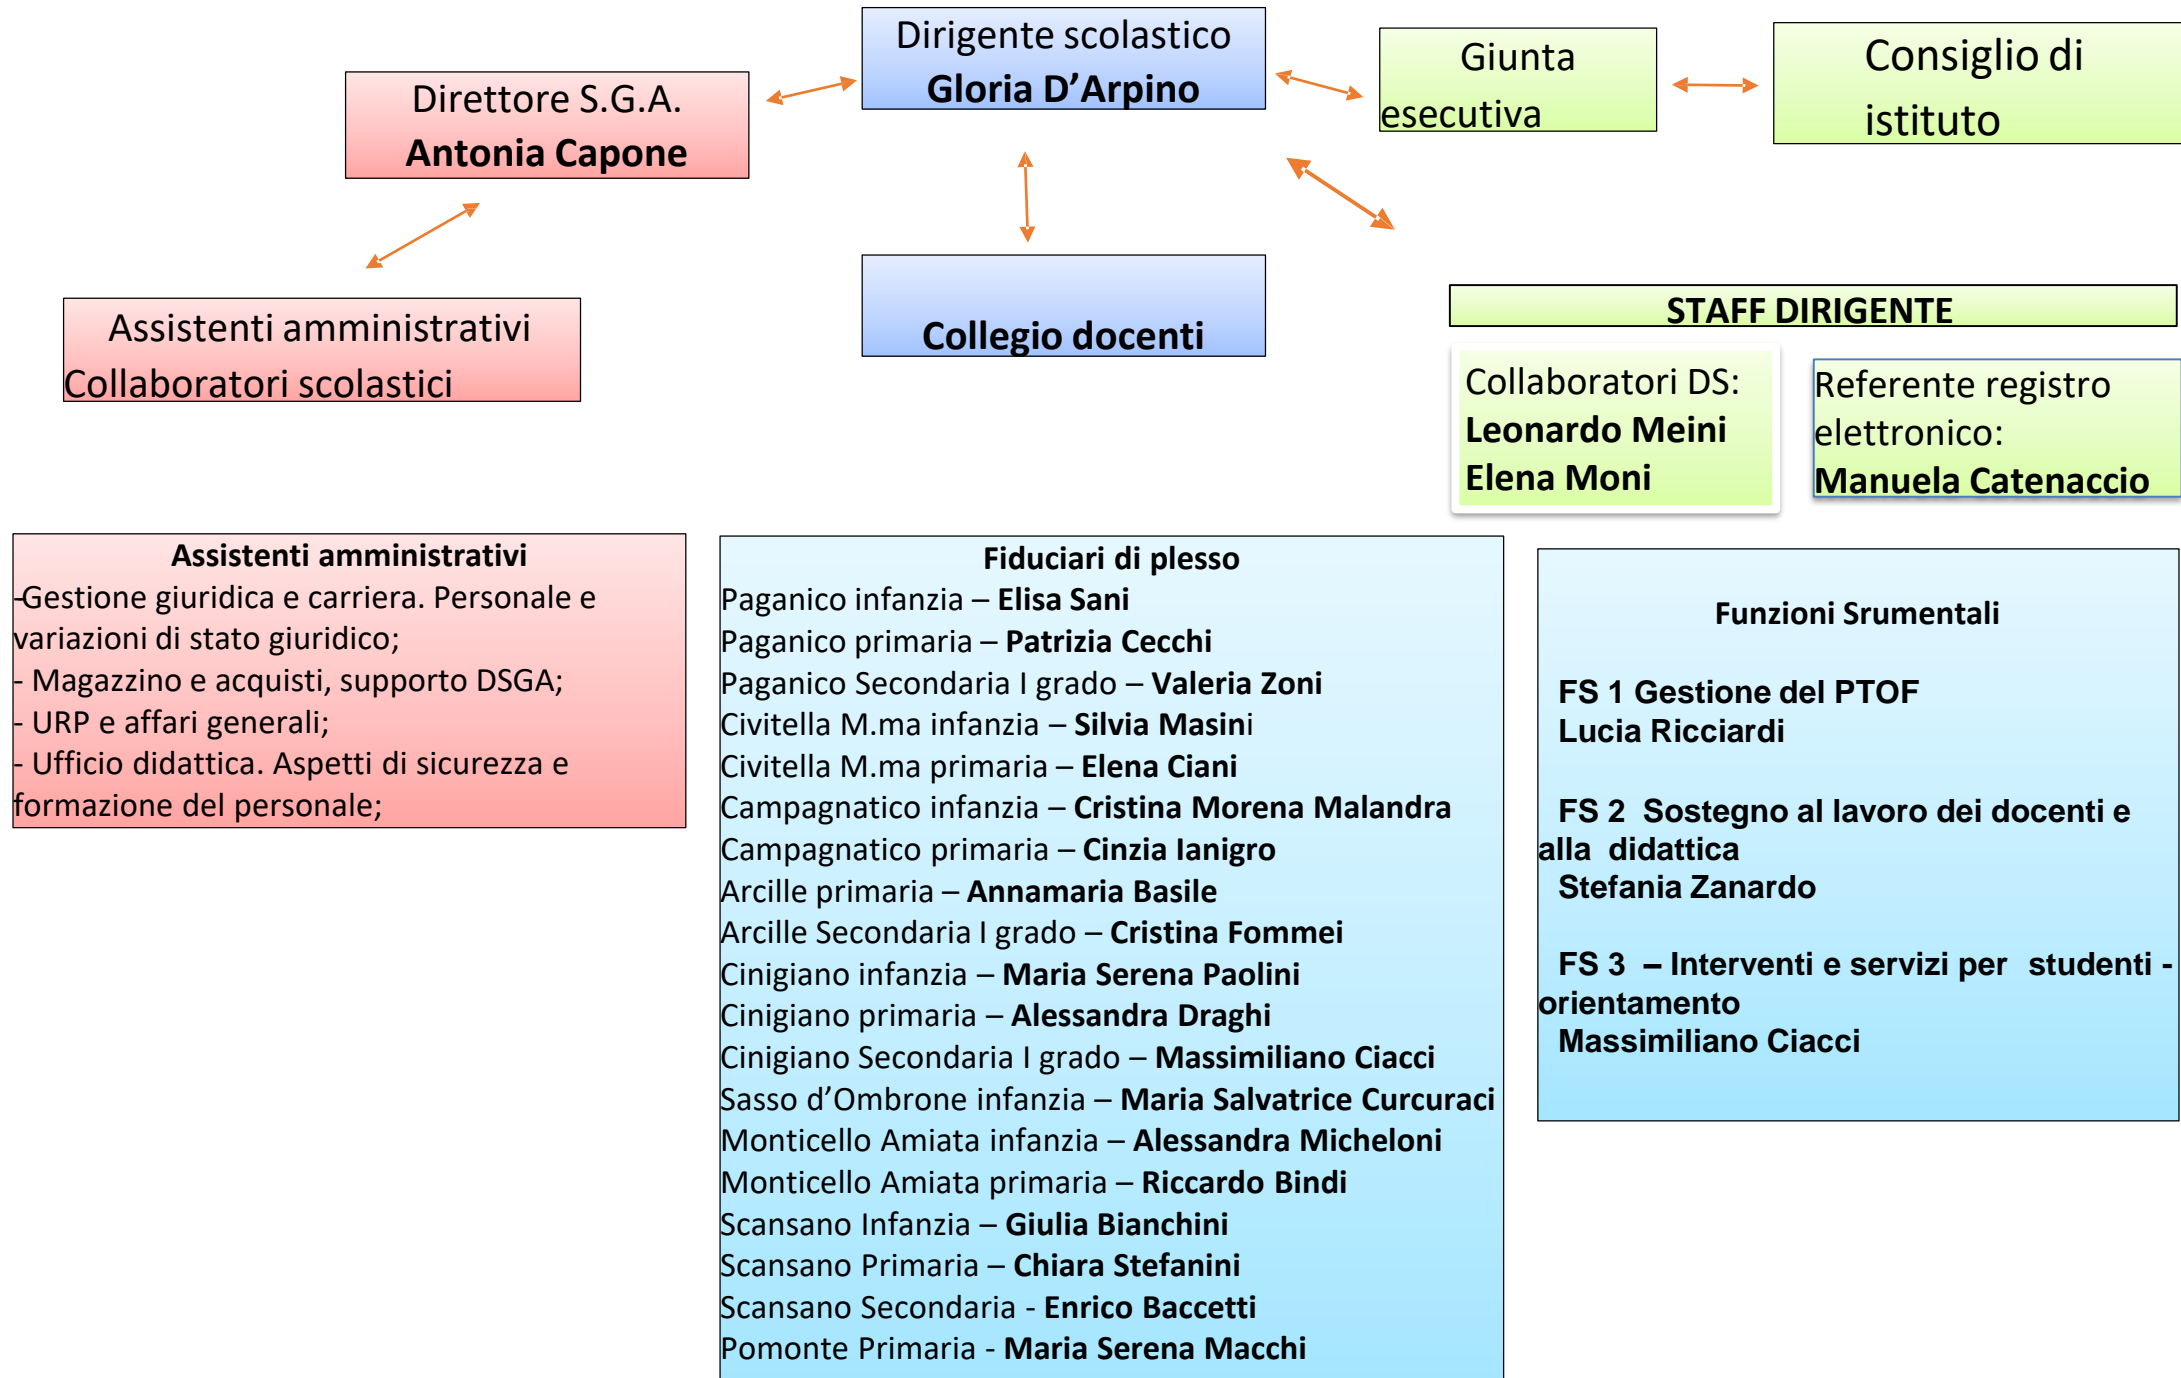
Dirigente scolastico
**Gloria D’Arpino**

Direttore S.G.A.
**Antonia Capone**

Giunta esecutiva

Consiglio di istituto

Assistenti amministrativi
Collaboratori scolastici

**Collegio docenti**

**STAFF DIRIGENTE**

Collaboratori DS:
**Leonardo Meini**
**Elena Moni**

Referente registro elettronico:
**Manuela Catenaccio**

**Assistenti amministrativi**
-Gestione giuridica e carriera. Personale e variazioni di stato giuridico;
- Magazzino e acquisti, supporto DSGA;
- URP e affari generali;
- Ufficio didattica. Aspetti di sicurezza e formazione del personale;

**Fiduciari di plesso**
Paganico infanzia – **Elisa Sani**
Paganico primaria – **Patrizia Cecchi**
Paganico Secondaria I grado – **Valeria Zoni**
Civitella M.ma infanzia – **Silvia Masini**
Civitella M.ma primaria – **Elena Ciani**
Campagnatico infanzia – **Cristina Morena Malandra**
Campagnatico primaria – **Cinzia Ianigro**
Arcille primaria – **Annamaria Basile**
Arcille Secondaria I grado – **Cristina Fommei**
Cinigiano infanzia – **Maria Serena Paolini**
Cinigiano primaria – **Alessandra Draghi**
Cinigiano Secondaria I grado – **Massimiliano Ciacci**
Sasso d’Ombrone infanzia – **Maria Salvatrice Curcuraci**
Monticello Amiata infanzia – **Alessandra Micheloni**
Monticello Amiata primaria – **Riccardo Bindi**
Scansano Infanzia – **Giulia Bianchini**
Scansano Primaria – **Chiara Stefanini**
Scansano Secondaria - **Enrico Baccetti**
Pomonte Primaria - **Maria Serena Macchi**

**Funzioni Srumentali**

**FS 1 Gestione del PTOF**
**Lucia Ricciardi**

**FS 2 Sostegno al lavoro dei docenti e alla didattica**
**Stefania Zanardo**

**FS 3 – Interventi e servizi per studenti - orientamento**
**Massimiliano Ciacci**